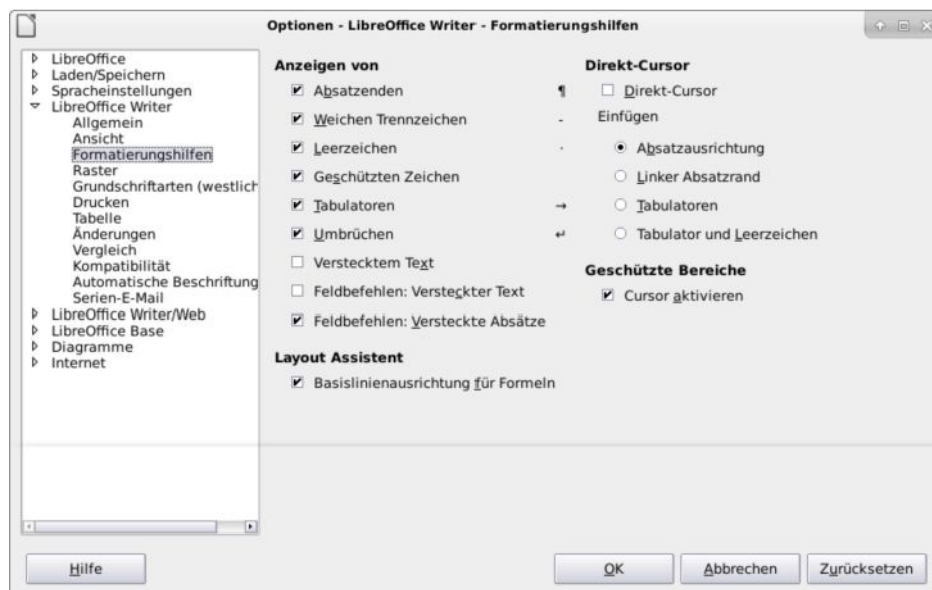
Optionen - LibreOffice Writer - Formatierungshilfen

LibreOffice
Laden/Speichern
Spracheinstellungen
LibreOffice Writer
Allgemein
Ansicht
Formatierungshilfen
Raster
Grundschriftarten (westlich
Drucken
Tabelle
Änderungen
Vergleich
Kompatibilität
Automatische Beschriftung
Serien-E-Mail
LibreOffice Writer/Web
LibreOffice Base
Diagramme
Internet

Anzeigen von
Absatzenden ¶
Weichen Trennzeichen -
Leerzeichen ·
Geschützten Zeichen
Tabulatoren →
Umbrüchen ↵
Verstecktem Text
Feldbefehlen: Versteckter Text
Feldbefehlen: Versteckte Absätze

Layout Assistent
Basislinienausrichtung für Formeln

Direkt-Cursor
Direkt-Cursor
Einfügen
Absatzausrichtung
Linker Absatzrand
Tabulatoren
Tabulator und Leerzeichen

Geschützte Bereiche
Cursor aktivieren

Hilfe
OK
Abbrechen
Zurücksetzen